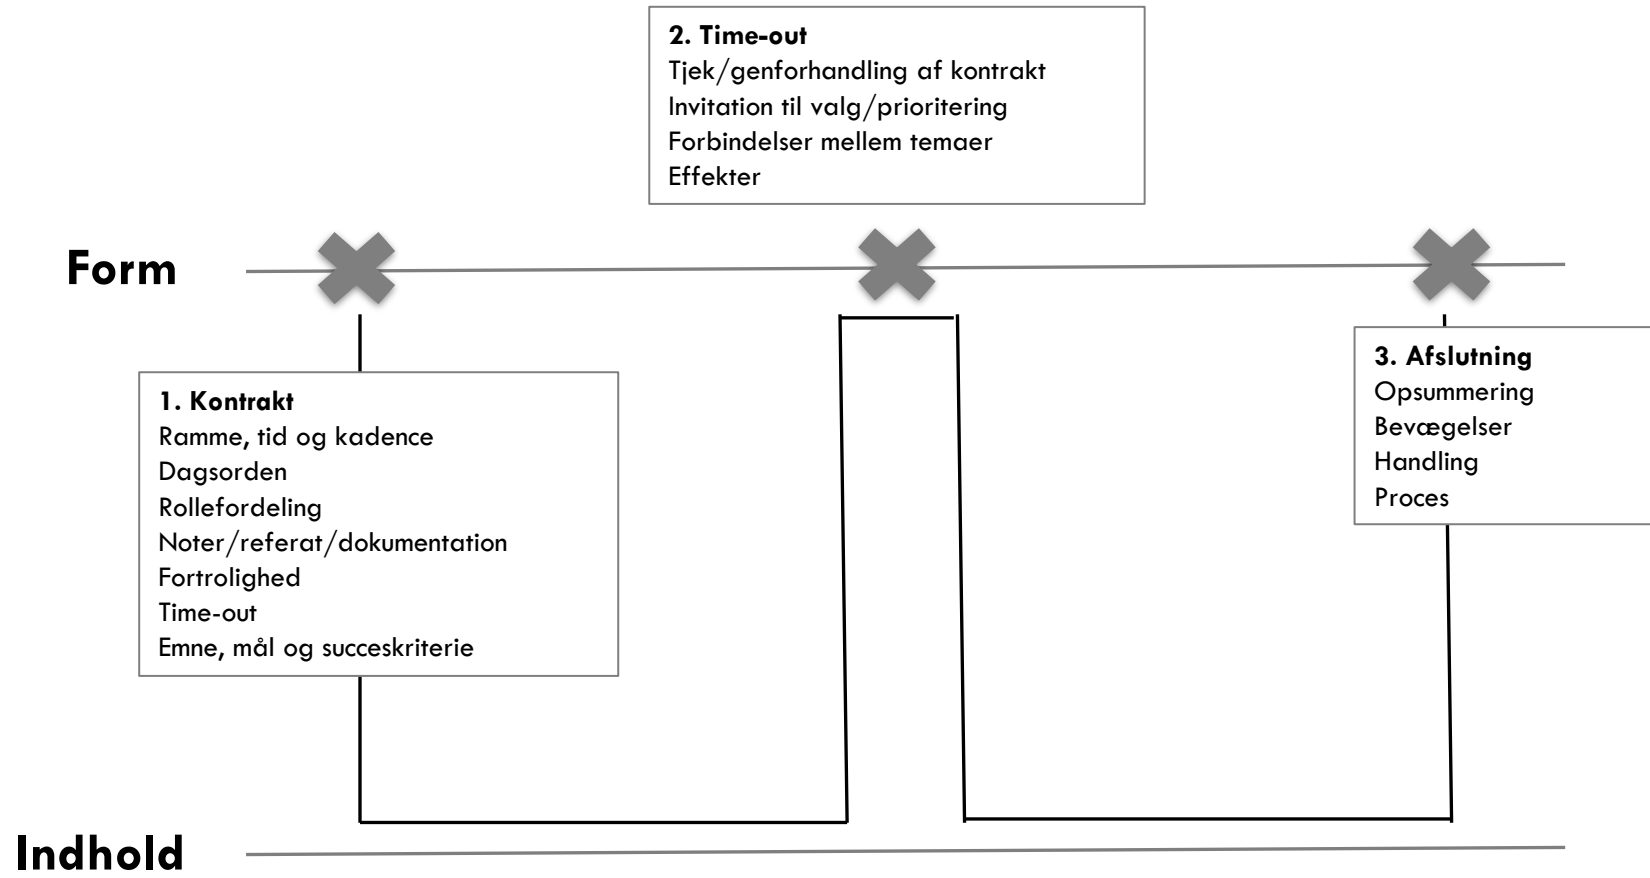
**2. Time-out**
Tjek/genforhandling af kontrakt
Invitation til valg/prioritering
Forbindelser mellem temaer
Effekter

**Form**

**1. Kontrakt**
Ramme, tid og kadence
Dagsorden
Rollefordeling
Noter/referat/dokumentation
Fortrolighed
Time-out
Emne, mål og succeskriterie

**3. Afslutning**
Opsummering
Bevægelser
Handling
Proces

**Indhold**